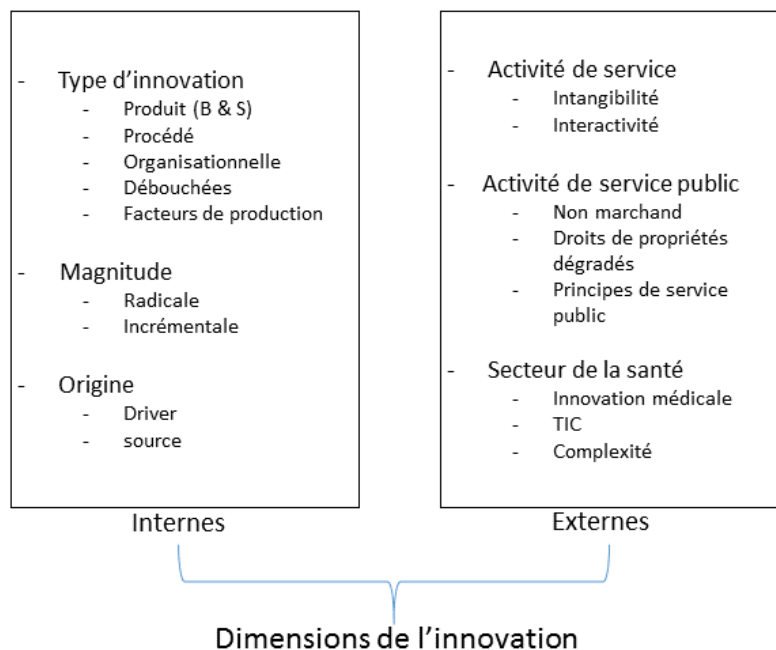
- Type d’innovation
  - Produit (B & S)
  - Procédé
  - Organisationnelle
  - Débouchées
  - Facteurs de production

- Magnitude
  - Radicale
  - Incrémentale

- Origine
  - Driver
  - source

Internes

- Activité de service
  - Intangibilité
  - Interactivité

- Activité de service public
  - Non marchand
  - Droits de propriétés dégradés
  - Principes de service public

- Secteur de la santé
  - Innovation médicale
  - TIC
  - Complexité

Externes

Dimensions de l’innovation